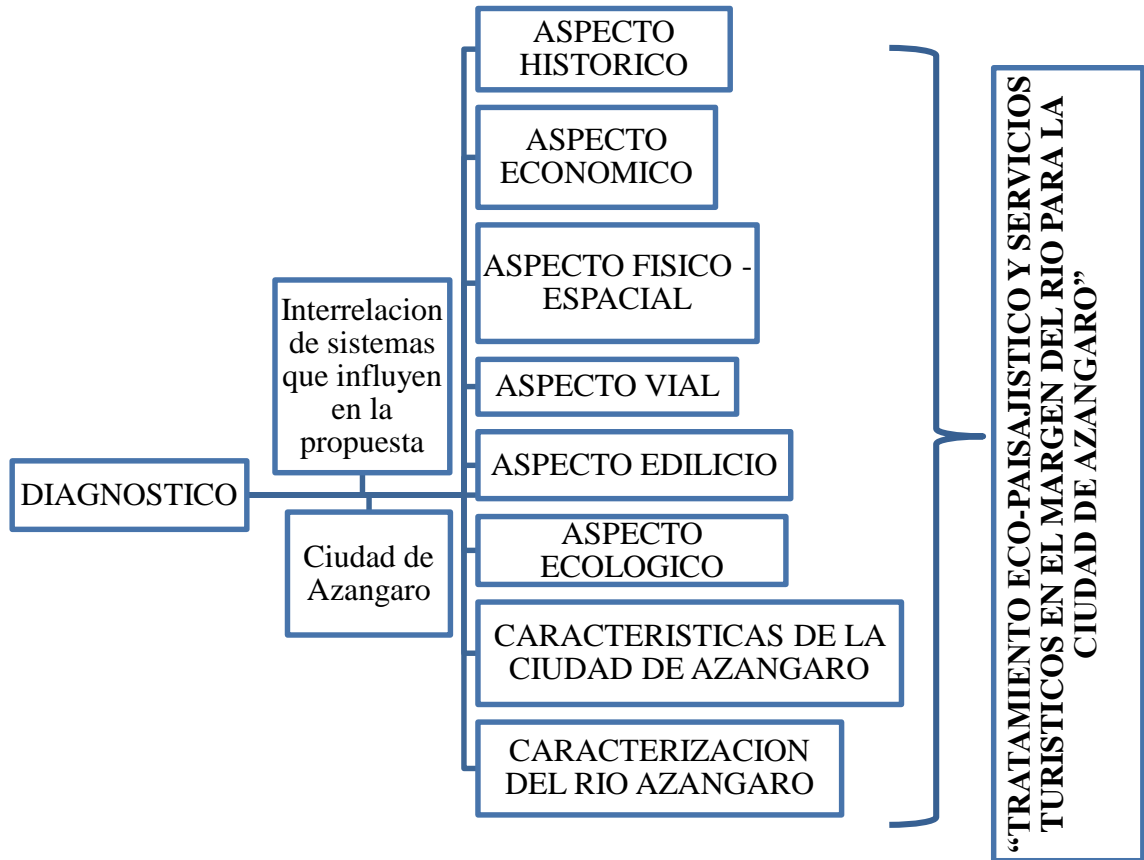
DIAGNOSTICO

Interrelacion de sistemas que influyen en la propuesta

Ciudad de Azangaro

ASPECTO HISTORICO

ASPECTO ECONOMICO

ASPECTO FISICO - ESPACIAL

ASPECTO VIAL

ASPECTO EDILICIO

ASPECTO ECOLOGICO

CARACTERISTICAS DE LA CIUDAD DE AZANGARO

CARACTERIZACION DEL RIO AZANGARO

“TRATAMIENTO ECO-PAISAJISTICO Y SERVICIOS TURISTICOS EN EL MARGEN DEL RIO PARA LA CIUDAD DE AZANGARO”